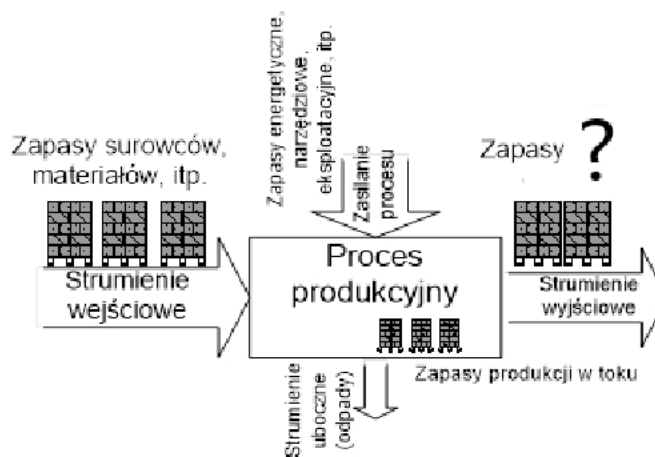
Zapasy surowców, materiałów, itp.

Zapasy energetyczne, narzędziowe, eksploatacyjne, itp.

Zasilanie procesu

Zapasy ?

Strumienie wejściowe

Proces produkcyjny

Strumienie wyjściowe

Zapasy produkcji w toku

Strumienie uboczne (odpady)